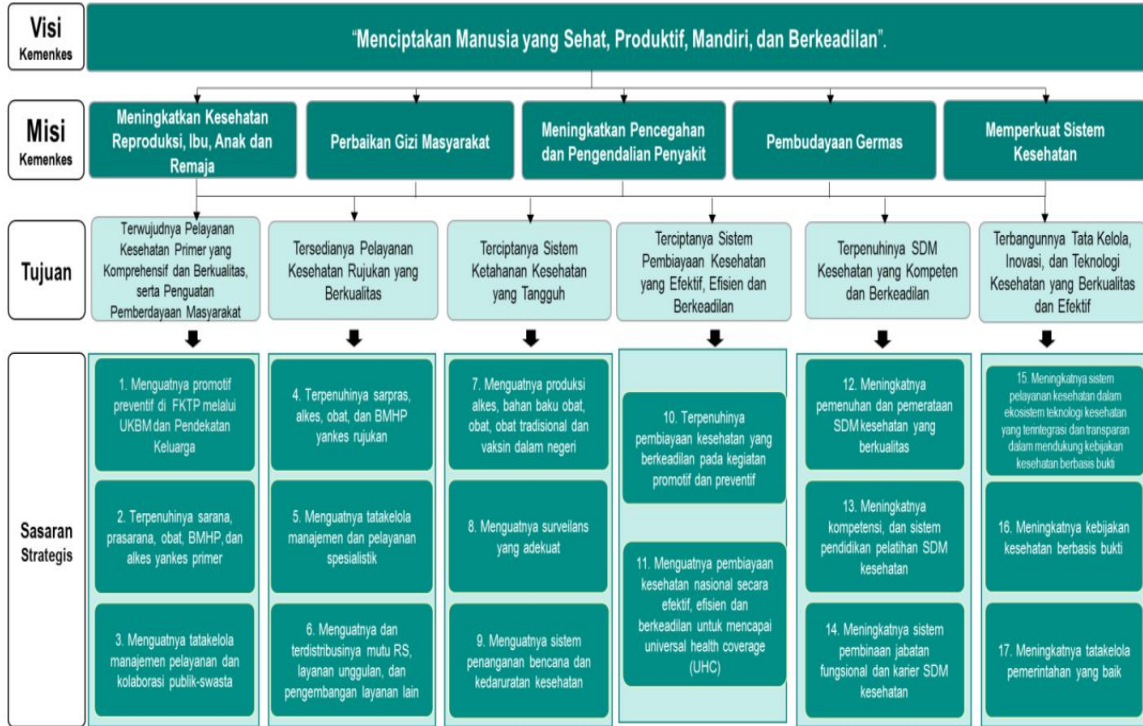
Visi
Kemenkes

"Menciptakan Manusia yang Sehat, Produktif, Mandiri, dan Berkeadilan".

Misi
Kemenkes

Meningkatkan Kesehatan Reproduksi, Ibu, Anak dan Remaja

Perbaikan Gizi Masyarakat

Meningkatkan Pencegahan dan Pengendalian Penyakit

Pembudayaan Germas

Memperkuat Sistem Kesehatan

Tujuan

Terwujudnya Pelayanan Kesehatan Primer yang Komprehensif dan Berkualitas, serta Penguatan Pemberdayaan Masyarakat

Tersedianya Pelayanan Kesehatan Rujukan yang Berkualitas

Terciptanya Sistem Ketahanan Kesehatan yang Tangguh

Terciptanya Sistem Pembiayaan Kesehatan yang Efektif, Efisien dan Berkeadilan

Terpenuhinya SDM Kesehatan yang Kompeten dan Berkeadilan

Terbangunnya Tata Kelola, Inovasi, dan Teknologi Kesehatan yang Berkualitas dan Efektif

Sasaran Strategis

1. Menguatnya promotif preventif di FKTP melalui UKBM dan Pendekatan Keluarga

2. Terpenuhinya sarana, prasarana, obat, BMHP, dan alkes yankes primer

3. Menguatnya tatakelola manajemen pelayanan dan kolaborasi publik-swasta

4. Terpenuhinya sarpras, alkes, obat, dan BMHP yankes rujukan

5. Menguatnya tatakelola manajemen dan pelayanan spesialistik

6. Menguatnya dan terdistribusinya mutu RS, layanan unggulan, dan pengembangan layanan lain

7. Menguatnya produksi alkes, bahan baku obat, obat, obat tradisional dan vaksin dalam negeri

8. Menguatnya surveilans yang adekuat

9. Menguatnya sistem penanganan bencana dan kedaruratan kesehatan

10. Terpenuhinya pembiayaan kesehatan yang berkeadilan pada kegiatan promotif dan preventif

11. Menguatnya pembiayaan kesehatan nasional secara efektif, efisien dan berkeadilan untuk mencapai universal health coverage (UHC)

12. Meningkatnya pemenuhan dan pemerataan SDM kesehatan yang berkualitas

13. Meningkatnya kompetensi, dan sistem pendidikan pelatihan SDM kesehatan

14. Meningkatnya sistem pembinaan jabatan fungsional dan karier SDM kesehatan

15. Meningkatnya sistem pelayanan kesehatan dalam ekosistem teknologi kesehatan yang terintegrasi dan transparan dalam mendukung kebijakan kesehatan berbasis bukti

16. Meningkatnya kebijakan kesehatan berbasis bukti

17. Meningkatnya tatakelola pemerintahan yang baik